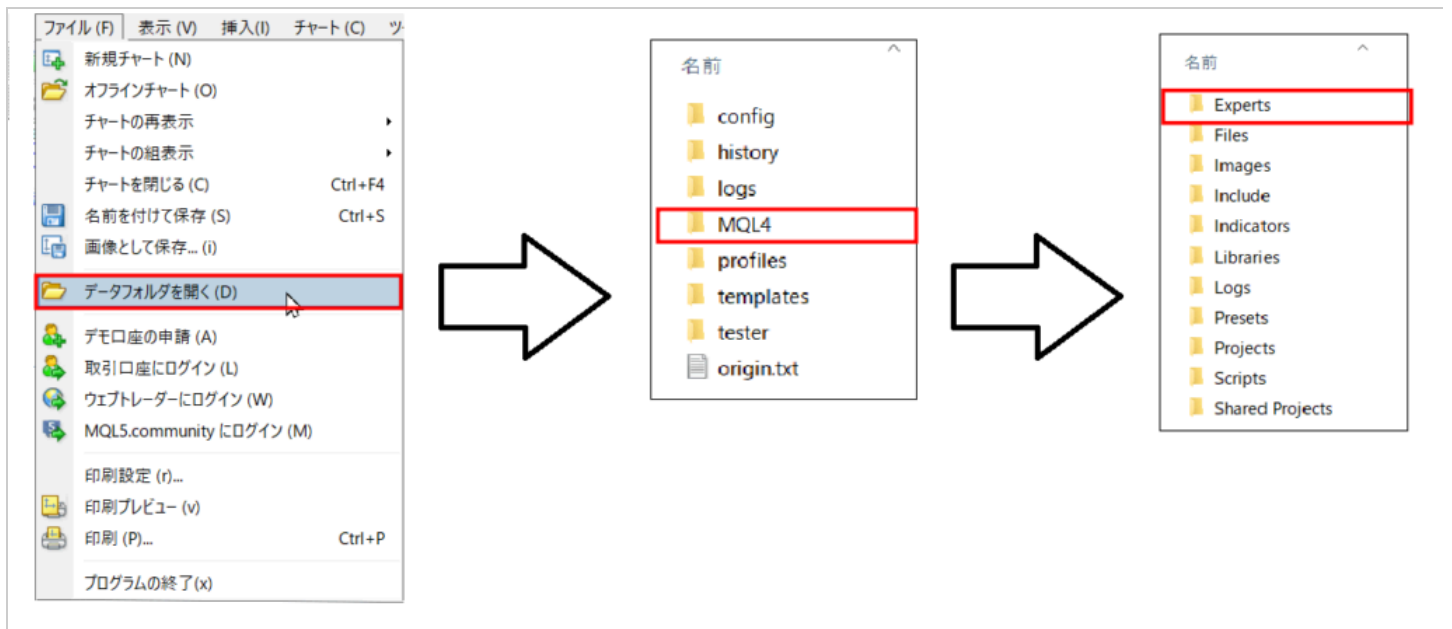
ファイル (F) 表示 (V) 挿入(I) チャート (C) ツ

新規チャート (N)
オフラインチャート (O)
チャートの再表示
チャートの組表示
チャートを閉じる (C) Ctrl+F4
名前を付けて保存 (S) Ctrl+S
画像として保存... (i)
データフォルダを開く (D)
デモ口座の申請 (A)
取引口座にログイン (L)
ウェブトレーダーにログイン (W)
MQL5.community にログイン (M)
印刷設定 (r)...
印刷プレビュー (v)
印刷 (P)... Ctrl+P
プログラムの終了(x)

名前
config
history
logs
MQL4
profiles
templates
tester
origin.txt

名前
Experts
Files
Images
Include
Indicators
Libraries
Logs
Presets
Projects
Scripts
Shared Projects